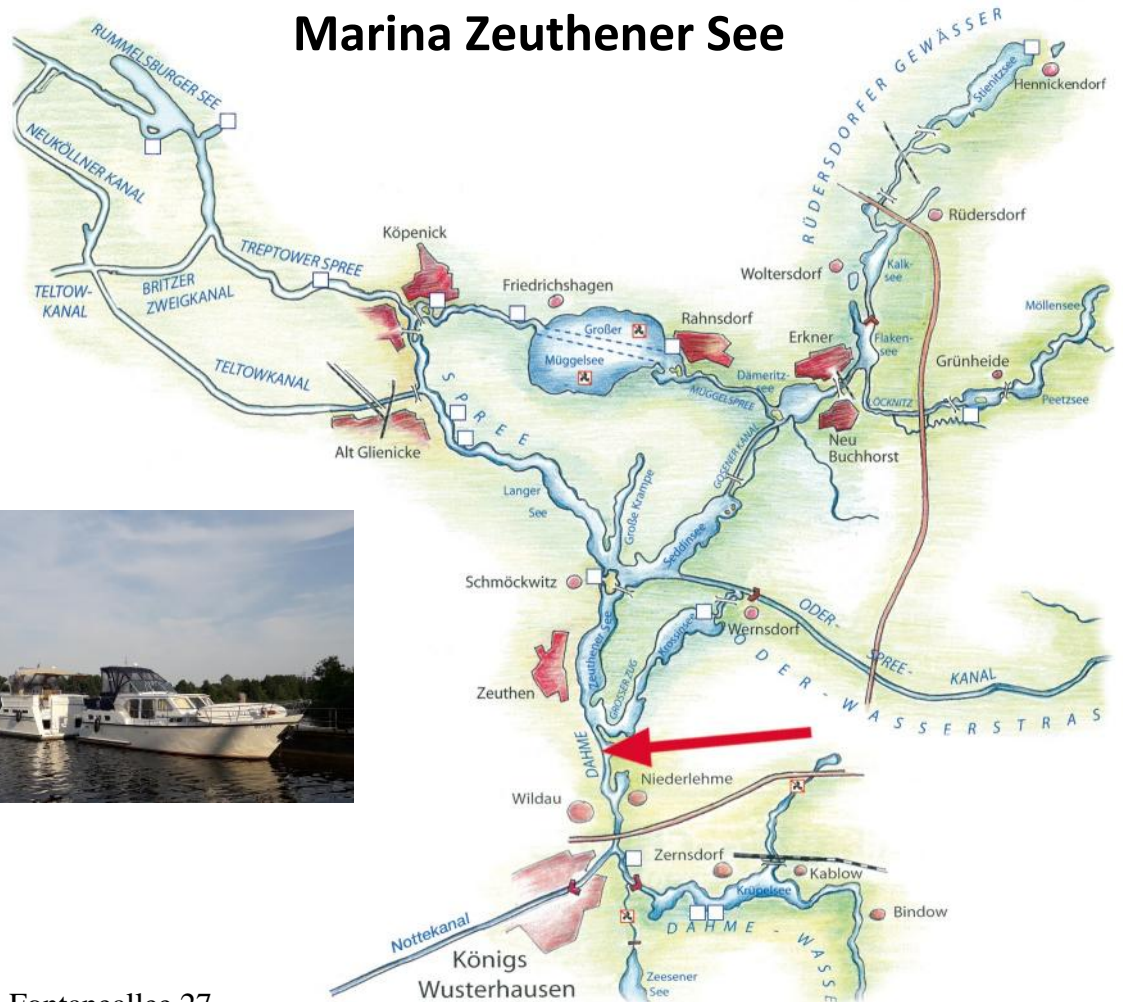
Marina Zeuthener See

RUMMELSBURGER SEE
NEUKÖLLNER KANAL
TELTOW-KANAL
BRITZER ZWEIGKANAL
TREPTOWER SPREE
TELTOWKANAL
Köpenick
Friedrichshagen
Großer
Müggelsee
Rahnsdorf
Alt Glienicke
SPREE
Langer See
Große Krampe
GOSENER KANAL
Seddinsee
Dämeritz-see
MÜGGELSPREE
Erkner
Neu Buchhorst
RÜDERSDORFER GEWÄSSER
Stienitzsee
Hennickendorf
Rüdersdorf
Woltersdorf
Kalk-see
Flaken-see
Grünheide
Möllensee
Peetzsee
LÖCKNITZ
Schmöckwitz
Wernsdorf
Krossinsee
Zeuthener See
GROSSER ZUG
Zeuthen
ODER-SPREE-KANAL
ODER-WASSERSTRAS
DAHME
Niederlehme
Wildau
Zernsdorf
Kablow
Krüpelsee
Bindow
DAHME-WASSE
Nottekanal
Königs Wusterhausen
Zeesener See
Fontaneallee 27